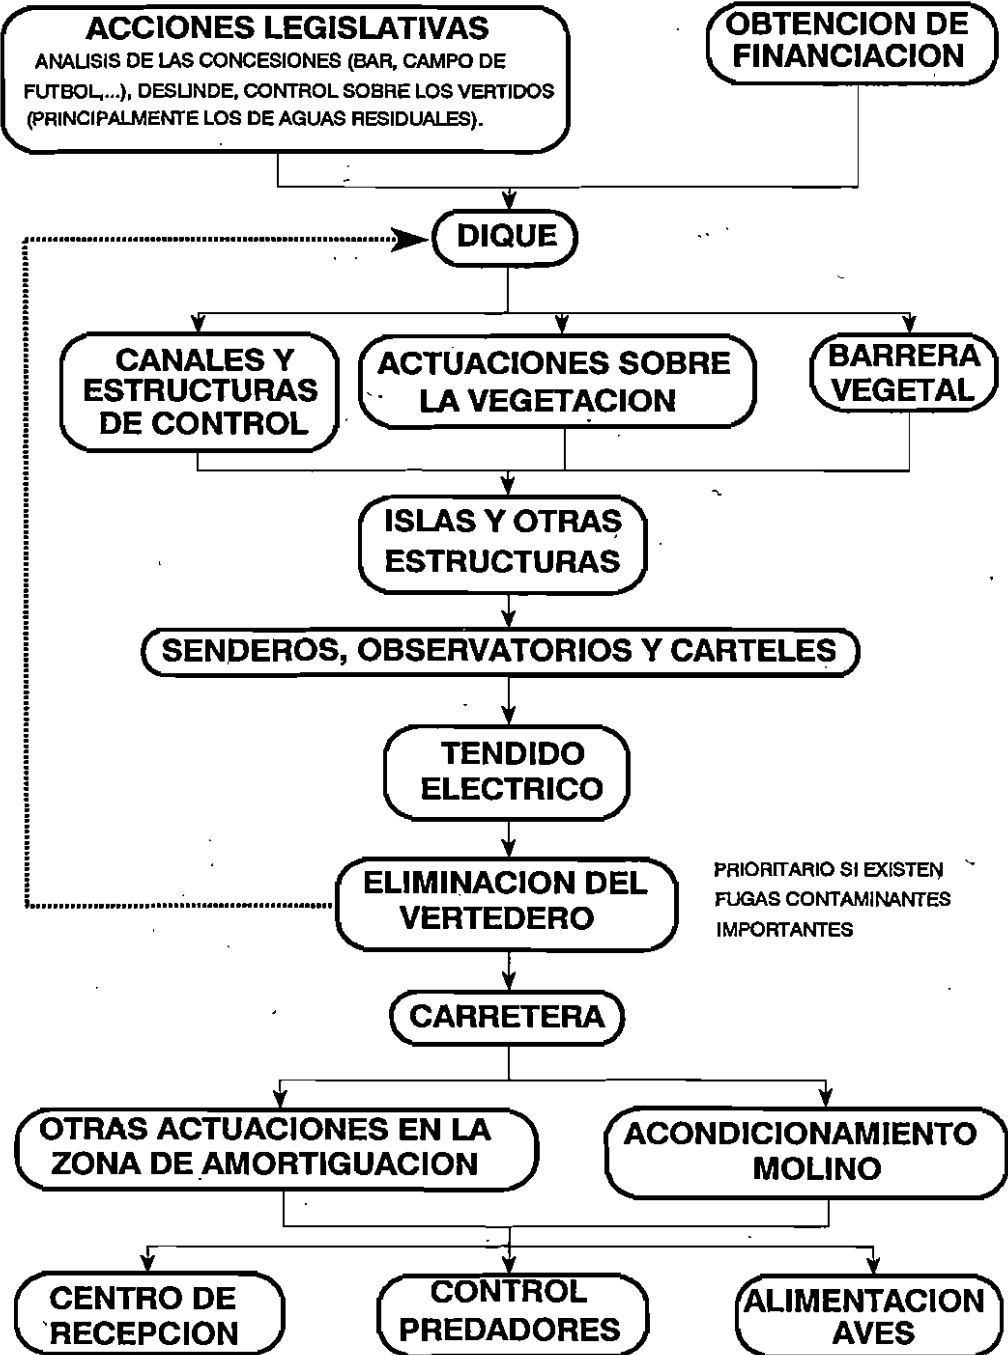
ACCIONES LEGISLATIVAS
ANALISIS DE LAS CONCESIONES (BAR, CAMPO DE FUTBOL,...), DESLINDE, CONTROL SOBRE LOS VERTIDOS (PRINCIPALMENTE LOS DE AGUAS RESIDUALES).

OBTENCION DE FINANCIACION

DIQUE

CANALES Y ESTRUCTURAS DE CONTROL

ACTUACIONES SOBRE LA VEGETACION

BARRERA VEGETAL

ISLAS Y OTRAS ESTRUCTURAS

SENDEROS, OBSERVATORIOS Y CARTELES

TENDIDO ELECTRICO

ELIMINACION DEL VERTEDERO

PRIORITARIO SI EXISTEN FUGAS CONTAMINANTES IMPORTANTES

CARRETERA

OTRAS ACTUACIONES EN LA ZONA DE AMORTIGUACION

ACONDICIONAMIENTO MOLINO

CENTRO DE RECEPCION

CONTROL PREDADORES

ALIMENTACION AVES